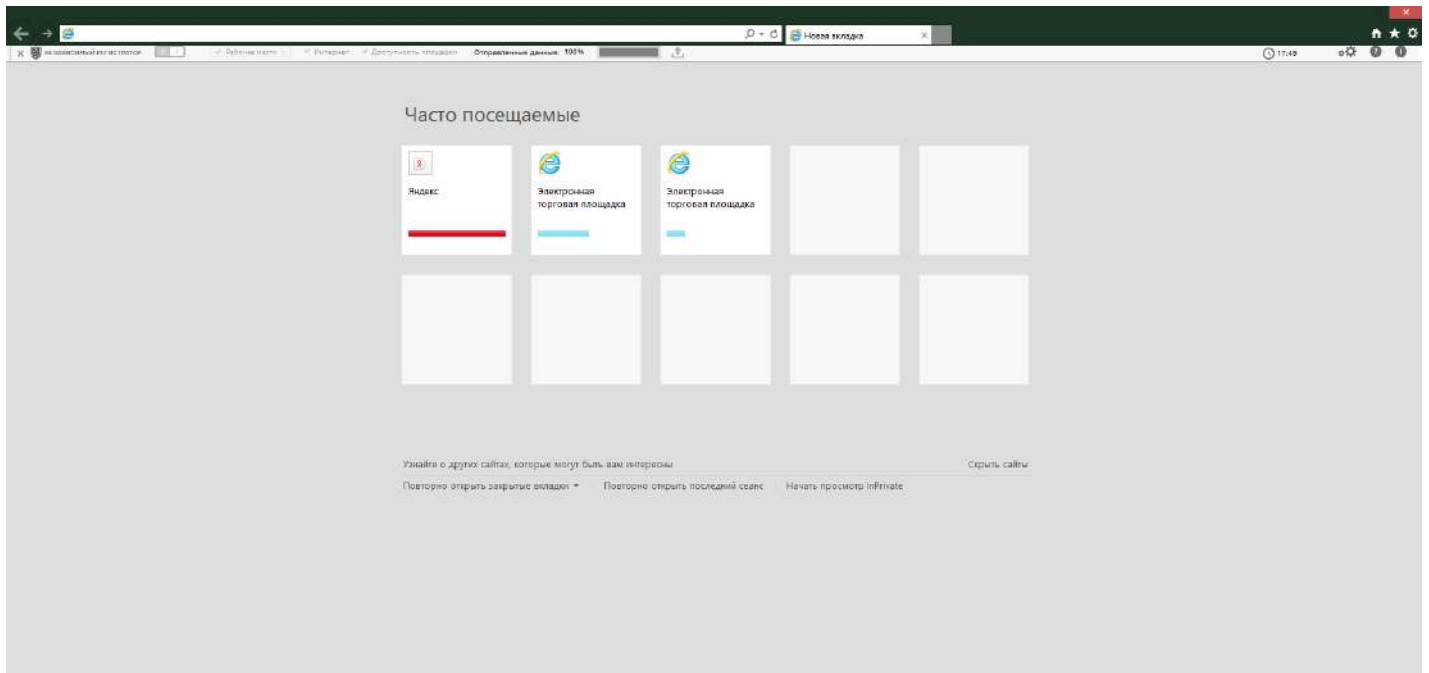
Новая вкладка

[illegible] Рабочее место Интернет Доступность площадки Отправленные данные: 100%

17:49

Часто посещаемые

Яндекс

Электронная торговая площадка

Электронная торговая площадка

Узнайте о других сайтах, которые могут быть вам интересны

Скрыть сайты

Повторно открыть закрытые вкладки

Повторно открыть последний сеанс

Начать просмотр InPrivate